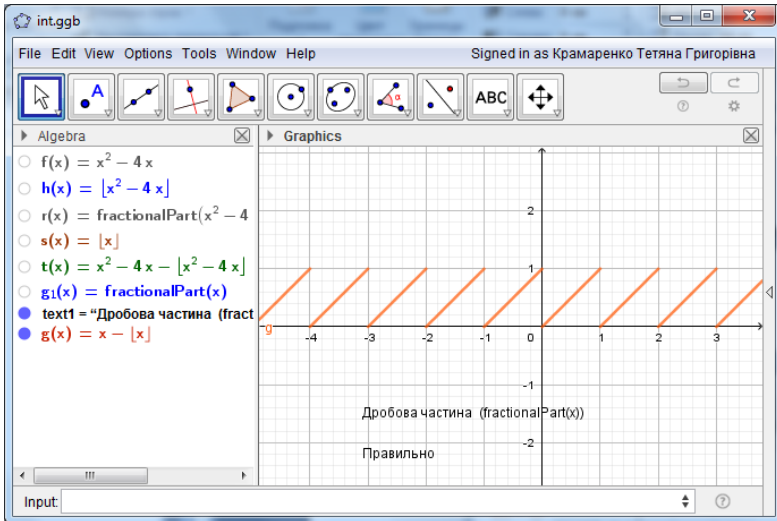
int.ggb

File Edit View Options Tools Window Help Signed in as Крамаренко Тетяна Григорівна

ABC

Algebra

$f(x) = x^2 - 4x$

$h(x) = \lfloor x^2 - 4x \rfloor$

$r(x) = \text{fractionalPart}(x^2 - 4$

$s(x) = \lfloor x \rfloor$

$t(x) = x^2 - 4x - \lfloor x^2 - 4x \rfloor$

$g_1(x) = \text{fractionalPart}(x)$

text1 = "Дробова частина (fract

$g(x) = x - \lfloor x \rfloor$

Graphics

2

1

g

-4 -3 -2 -1 0 1 2 3

-1

Дробова частина (fractionalPart(x))

-2

Правильно

Input: